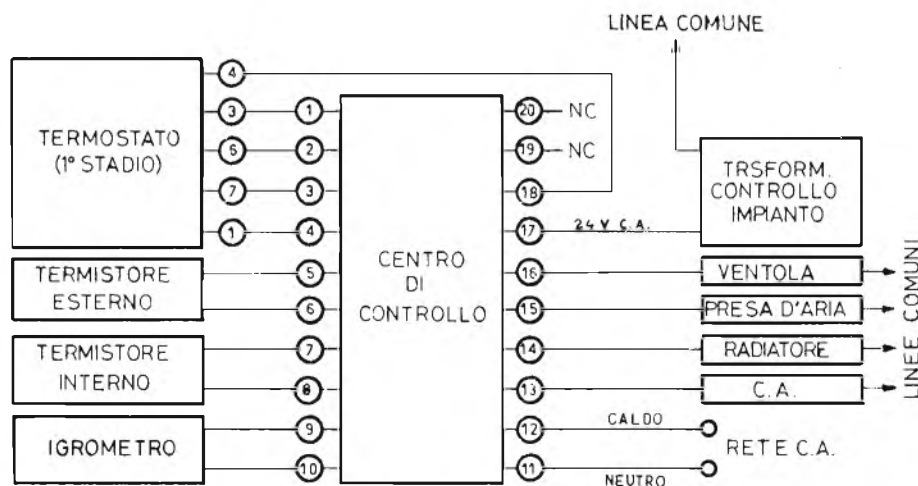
LINEA COMUNE

TERMOSTATO (1° STADIO)

4
3
6
7
1

1
2
3
4

TERMISTORE ESTERNO

5
6

TERMISTORE INTERNO

7
8

IGROMETRO

9
10

CENTRO DI CONTROLLO

20 NC
19 NC
18
17 24 V C.A.
16
15
14
13
12 CALDO
11 NEUTRO

TRSFORM. CONTROLLO IMPIANTO

VENTOLA
PRESA D'ARIA
RADIATORE
C.A.

LINEE COMUNI

RETE C.A.